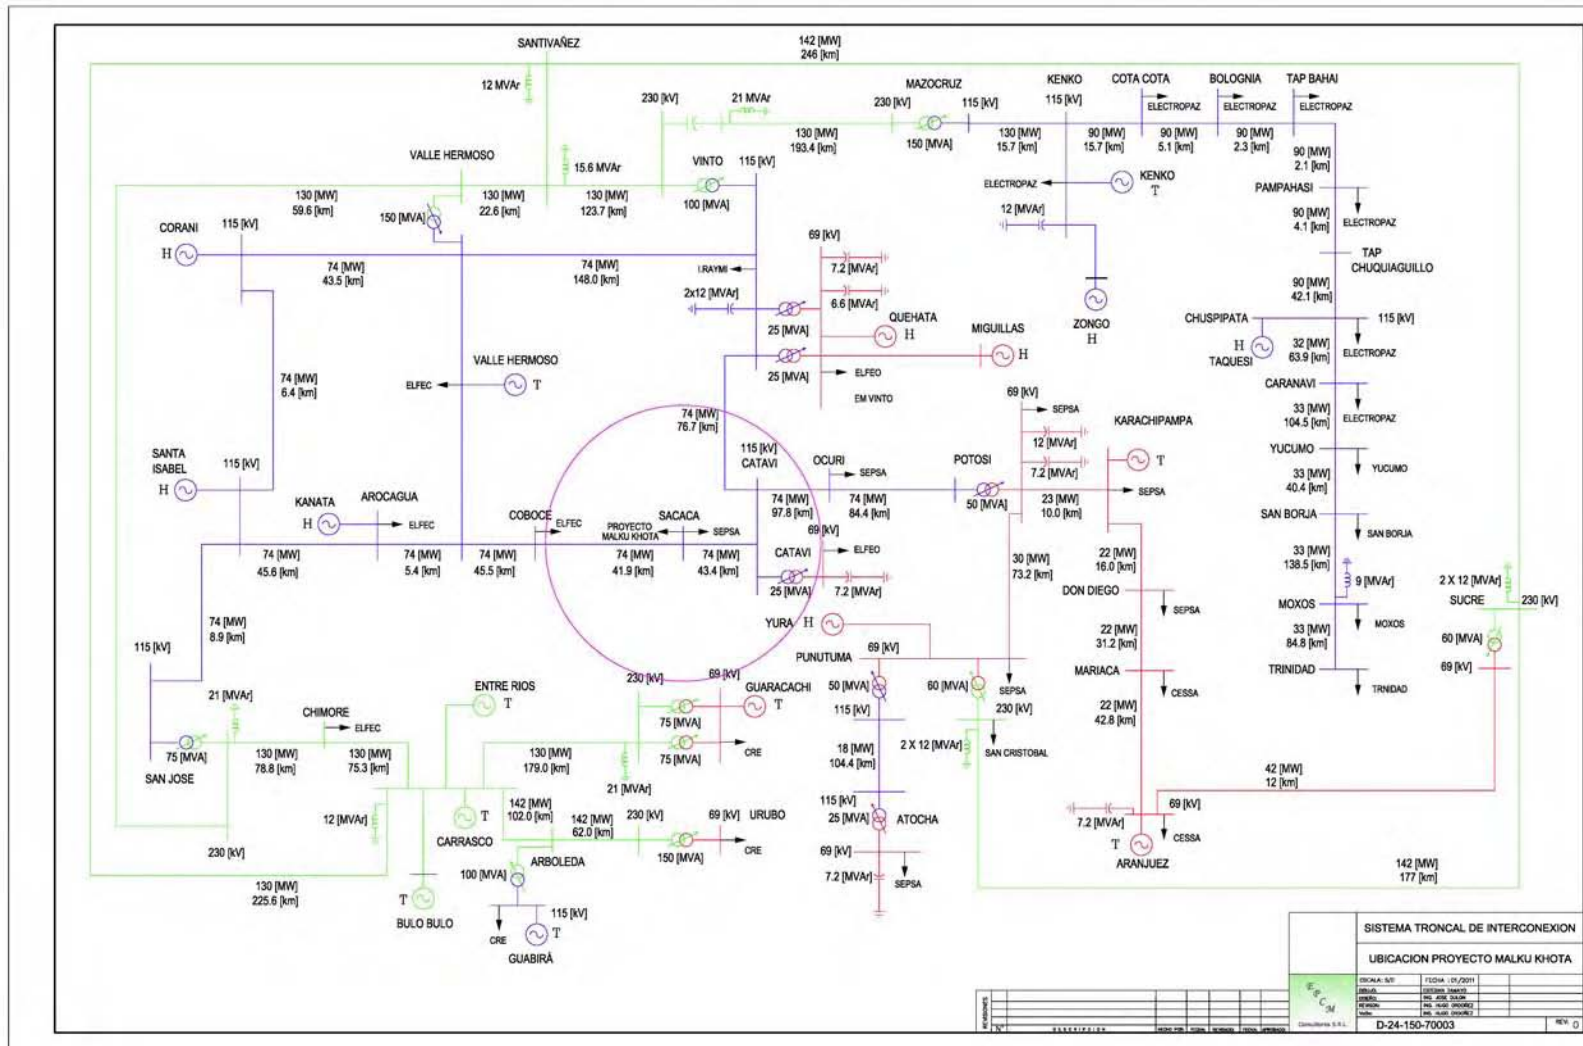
SANTIVAÑEZ
142 [MW]
246 [km]
12 MVAr
230 [kV]
21 MVAr
230 [kV]
MAZOCRUZ
115 [kV]
KENKO
115 [kV]
COTA COTA
BOLOGNIA
TAP BAHAI
ELECTROPAZ
ELECTROPAZ
ELECTROPAZ
130 [MW]
193.4 [km]
150 [MVA]
130 [MW]
15.7 [km]
90 [MW]
15.7 [km]
90 [MW]
5.1 [km]
90 [MW]
2.3 [km]
90 [MW]
2.1 [km]
VALLE HERMOSO
15.6 MVAr
VINTO
115 [kV]
ELECTROPAZ
KENKO
T
PAMPAHASI
130 [MW]
59.6 [km]
150 [MVA]
130 [MW]
22.6 [km]
130 [MW]
123.7 [km]
100 [MVA]
12 [MVAr]
90 [MW]
4.1 [km]
ELECTROPAZ
CORANI
115 [kV]
H
69 [kV]
TAP
CHUQUIAGUILLO
74 [MW]
43.5 [km]
74 [MW]
148.0 [km]
I.RAYMI
7.2 [MVAr]
2x12 [MVAr]
6.6 [MVAr]
ZONGO
H
90 [MW]
42.1 [km]
25 [MVA]
QUEHATA
H
MIGUILLAS
CHUSPIPATA
115 [kV]
H
TAQUESI
32 [MW]
63.9 [km]
ELECTROPAZ
74 [MW]
6.4 [km]
VALLE HERMOSO
25 [MVA]
ELFEO
EM VINTO
H
CARANAVI
ELFEC
T
69 [kV]
SEPSA
33 [MW]
104.5 [km]
ELECTROPAZ
74 [MW]
76.7 [km]
12 [MVAr]
KARACHIPAMPA
YUCUMO
SANTA ISABEL
115 [kV]
115 [kV]
CATAVI
OCURI
SEPSA
POTOSI
7.2 [MVAr]
T
YUCUMO
H
33 [MW]
40.4 [km]
KANATA
AROCAGUA
SEPSA
H
ELFEC
74 [MW]
97.8 [km]
74 [MW]
84.4 [km]
50 [MVA]
23 [MW]
10.0 [km]
SAN BORJA
SAN BORJA
COBOCE
ELFEC
PROYECTO MALKU KHOTA
SACACA
SEPSA
69 [kV]
74 [MW]
45.6 [km]
74 [MW]
5.4 [km]
74 [MW]
45.5 [km]
74 [MW]
41.9 [km]
74 [MW]
43.4 [km]
CATAVI
ELFEO
22 [MW]
16.0 [km]
33 [MW]
138.5 [km]
30 [MW]
73.2 [km]
9 [MVAr]
2 X 12 [MVAr]
25 [MVA]
7.2 [MVAr]
DON DIEGO
SEPSA
MOXOS
SUCRE
230 [kV]
74 [MW]
8.9 [km]
YURA
H
22 [MW]
31.2 [km]
MOXOS
115 [kV]
33 [MW]
84.8 [km]
60 [MVA]
PUNUTUMA
69 [kV]
MARIACA
69 [kV]
21 [MVAr]
230 [kV]
69 [kV]
50 [MVA]
60 [MVA]
SEPSA
CESSA
TRINIDAD
ENTRE RIOS
T
GUARACACHI
T
TRINDAD
CHIMORE
ELFEC
115 [kV]
230 [kV]
22 [MW]
42.8 [km]
75 [MVA]
75 [MVA]
75 [MVA]
CRE
2 X 12 [MVAr]
SAN CRISTOBAL
SAN JOSE
130 [MW]
78.8 [km]
130 [MW]
75.3 [km]
130 [MW]
179.0 [km]
18 [MW]
104.4 [km]
21 [MVAr]
42 [MW]
12 [km]
T
142 [MW]
102.0 [km]
142 [MW]
62.0 [km]
230 [kV]
69 [kV]
URUBO
115 [kV]
69 [kV]
12 [MVAr]
CARRASCO
25 [MVA]
ATOCHA
7.2 [MVAr]
CESSA
150 [MVA]
CRE
230 [kV]
ARBOLEDA
69 [kV]
T
ARANJUEZ
100 [MVA]
7.2 [MVAr]
SEPSA
142 [MW]
177 [km]
130 [MW]
225.6 [km]
T
115 [kV]
BULO BULO
CRE
T
GUABIRÁ
SISTEMA TRONCAL DE INTERCONEXION
UBICACION PROYECTO MALKU KHOTA
ESCALA: S/E
FECHA: 01/2011
DIBUJO:
DISEÑO: ING. JOSE DURAN
REVISION: ING. HUGO ORDOÑEZ
Vo.Bo.: ING. HUGO ORDOÑEZ
REVISIONES
DESCRIPCION
Consultores S.R.L.
D-24-150-70003
REV. 0